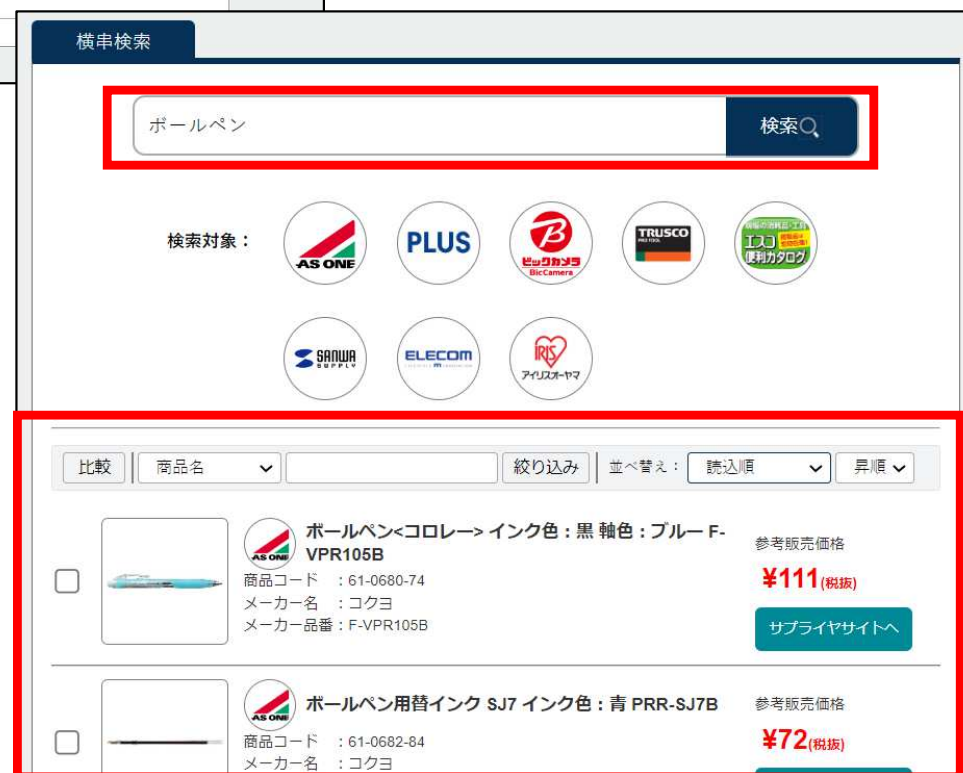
横串検索

ボールペン

検索

検索対象：

AS ONE

PLUS

ビックカメラ BicCamera

TRUSCO

エスコ 便利カタログ

SANWA SUPPLY

ELECOM

IRIS アイリスオーヤマ

比較 | 商品名 | | 絞り込み | 並べ替え： | 読込順 | 昇順

ボールペン<コロレー> インク色：黒 軸色：ブルー F-VPR105B

AS ONE

商品コード　：61-0680-74
メーカー名　：コクヨ
メーカー品番：F-VPR105B

参考販売価格
¥111(税抜)

サプライヤサイトへ

ボールペン用替インク SJ7 インク色：青 PRR-SJ7B

AS ONE

商品コード　：61-0682-84
メーカー名　：コクヨ

参考販売価格
¥72(税抜)